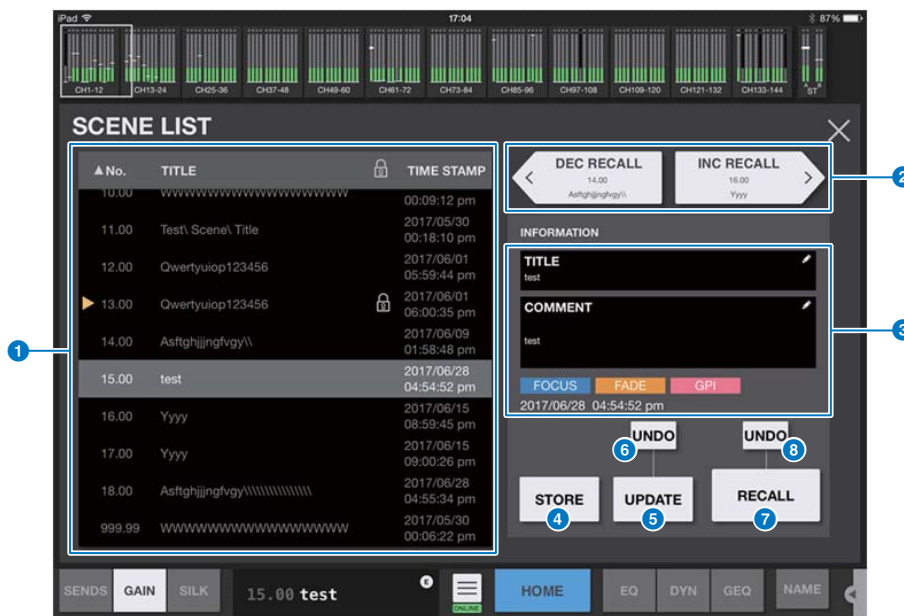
iPad
17:04
87%

CH1-12 CH13-24 CH25-36 CH37-48 CH49-60 CH61-72 CH73-84 CH85-96 CH97-108 CH109-120 CH121-132 CH133-144 ST

SCENE LIST

| ▲No. | TITLE | | TIME STAMP |
|---|---|---|---|
| 10.00 | WWWWWWWWWWWWWWWWW | | 00:09:12 pm |
| 11.00 | Test\ Scene\ Title | | 2017/05/30 00:18:10 pm |
| 12.00 | Qwertyuiop123456 | | 2017/06/01 05:59:44 pm |
| 13.00 | Qwertyuiop123456 | | 2017/06/01 06:00:35 pm |
| 14.00 | Asftghjjjngfvgy\\ | | 2017/06/09 01:58:48 pm |
| 15.00 | test | | 2017/06/28 04:54:52 pm |
| 16.00 | Yyyy | | 2017/06/15 08:59:45 pm |
| 17.00 | Yyyy | | 2017/06/15 09:00:26 pm |
| 18.00 | Asftghjjjngfvgy\\\\\\\\\\\\\\\\ | | 2017/06/28 04:55:34 pm |
| 999.99 | WWWWWWWWWWWWWWWW | | 2017/05/30 00:06:22 pm |

DEC RECALL
14.00
Asftghjjngfvgy\\

INC RECALL
16.00
Yyyy

INFORMATION

TITLE
test

COMMENT
test

FOCUS FADE GPI
2017/06/28 04:54:52 pm

UNDO
UNDO
STORE
UPDATE
RECALL

1 2 3 4 5 6 7 8

SENDS GAIN SILK 15.00 test ONLINE HOME EQ DYN GEQ NAME